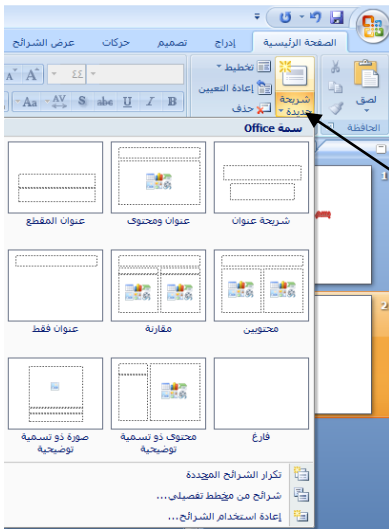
الصفحة الرئيسية
إدراج
تصميم
حركات
عرض الشرائح
لصق
الحافظة
شريحة جديدة
تخطيط
إعادة التعيين
حذف
سمة Office
شريحة عنوان
عنوان ومحتوى
عنوان المقطع
محتويين
مقارنة
عنوان فقط
فارغ
محتوى ذو تسمية توضيحية
صورة ذو تسمية توضيحية
تكرار الشرائح المحددة
شرائح من مخطط تفصيلي...
إعادة استخدام الشرائح...
1
2